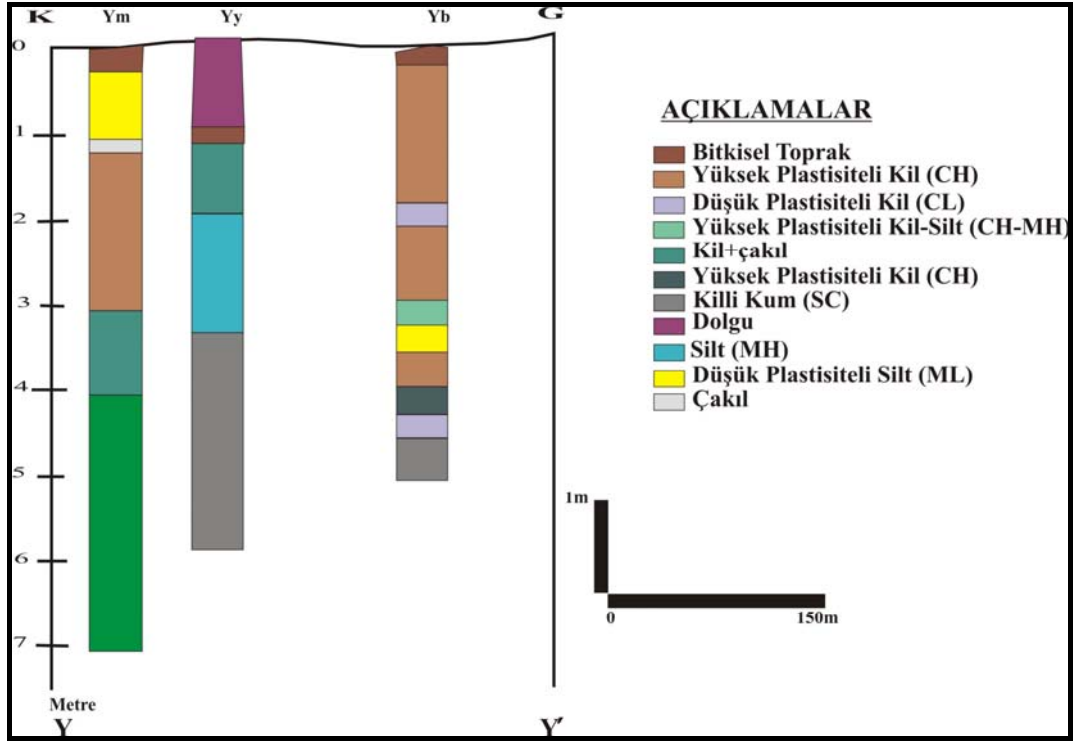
K Ym Yy Yb G

0
1
2
3
4
5
6
7
Metre

Y Y′

AÇIKLAMALAR
Bitkisel Toprak
Yüksek Plastisiteli Kil (CH)
Düşük Plastisiteli Kil (CL)
Yüksek Plastisiteli Kil-Silt (CH-MH)
Kil+çakıl
Yüksek Plastisiteli Kil (CH)
Killi Kum (SC)
Dolgu
Silt (MH)
Düşük Plastisiteli Silt (ML)
Çakıl

1m
0 150m